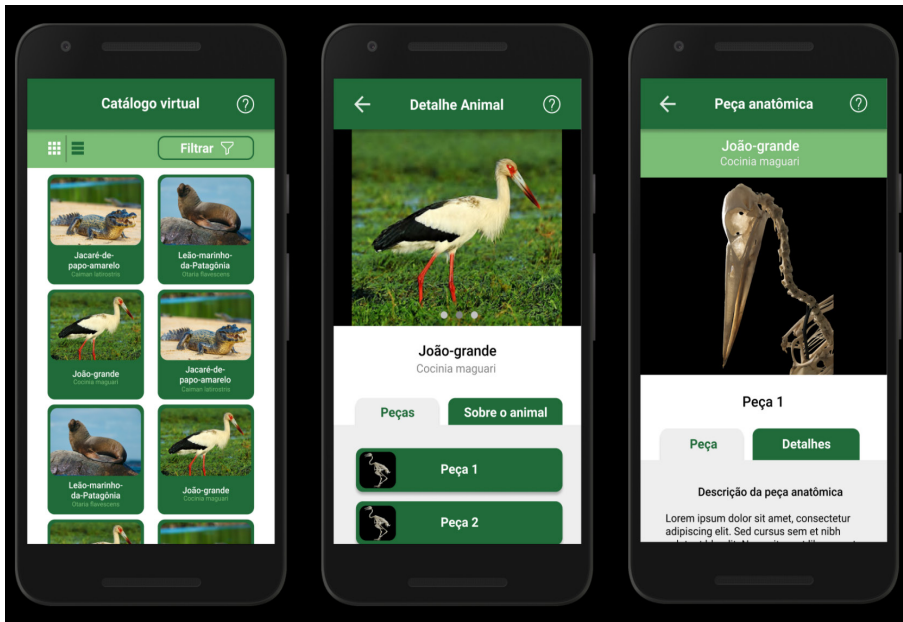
Catálogo virtual ?

Filtrar

Jacaré-de-papo-amarelo
Caiman latirostris

Leão-marinho-da-Patagônia
Otaria flavescens

João-grande
Cocinia maguari

Jacaré-de-papo-amarelo
Caiman latirostris

Leão-marinho-da-Patagônia
Otaria flavescens

João-grande
Cocinia maguari

Detalhe Animal ?

João-grande
Cocinia maguari

Peças

Sobre o animal

Peça 1

Peça 2

Peça anatômica ?

João-grande
Cocinia maguari

Peça 1

Peça

Detalhes

Descrição da peça anatômica

Lorem ipsum dolor sit amet, consectetur adipiscing elit. Sed cursus sem et nibh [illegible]